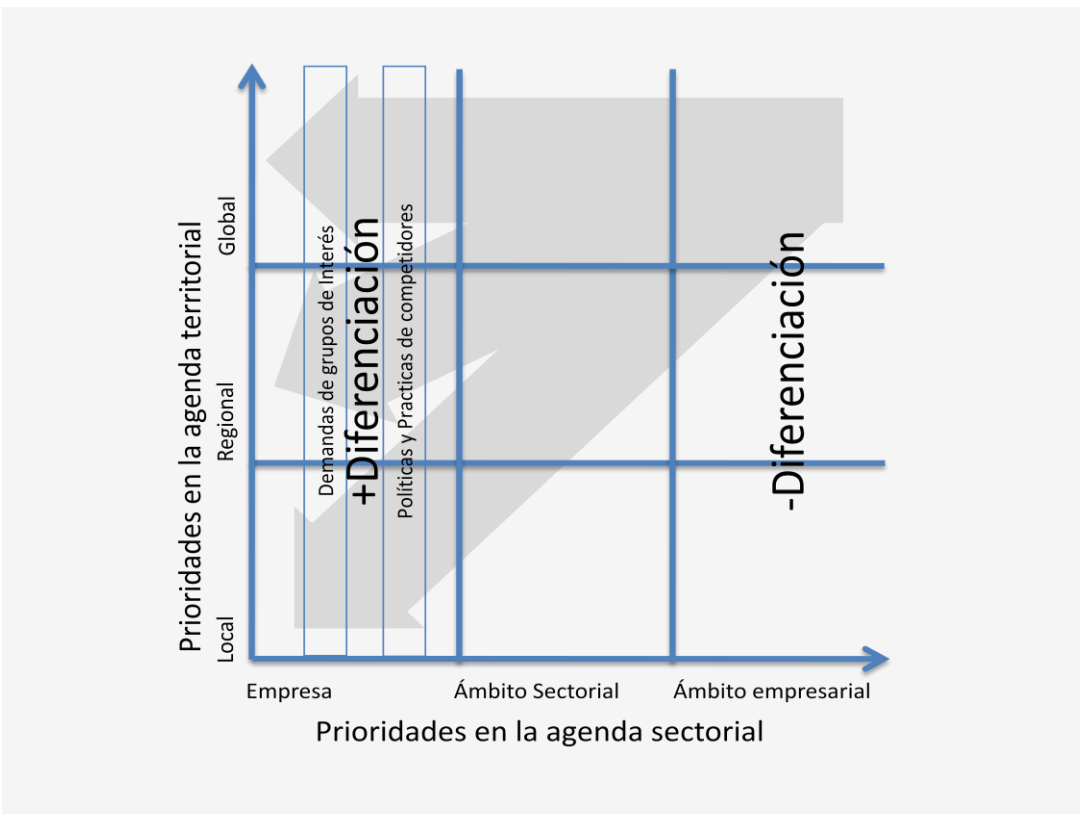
Prioridades en la agenda territorial

Global

Regional

Local

Demandas de grupos de Interés

+Diferenciación

Políticas y Practicas de competidores

-Diferenciación

Empresa

Ámbito Sectorial

Ámbito empresarial

Prioridades en la agenda sectorial